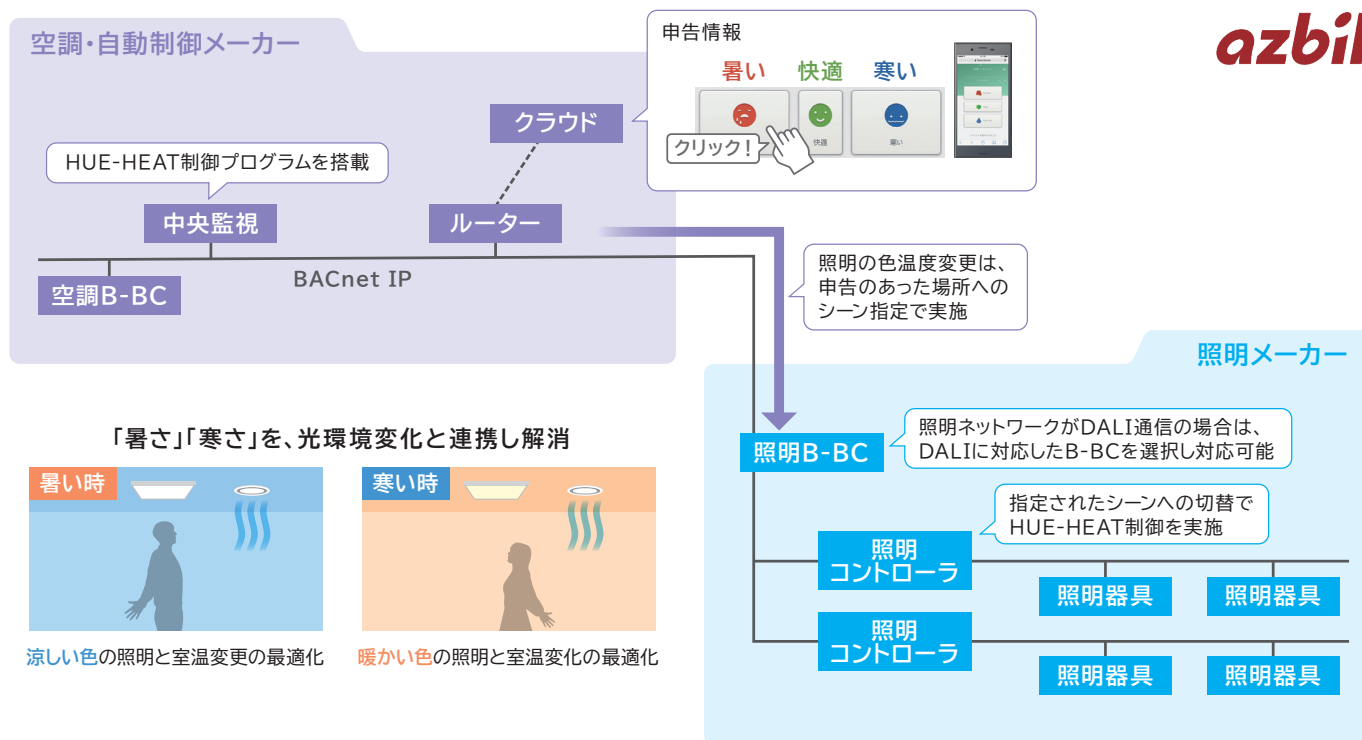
azbil

空調・自動制御メーカー

申告情報

暑い 快適 寒い

クリック!

快適

寒い

クラウド

HUE-HEAT制御プログラムを搭載

中央監視

ルーター

BACnet IP

空調B-BC

照明の色温度変更は、申告のあった場所へのシーン指定で実施

照明メーカー

「暑さ」「寒さ」を、光環境変化と連携し解消

暑い時

寒い時

涼しい色の照明と室温変更の最適化

暖かい色の照明と室温変化の最適化

照明B-BC

照明ネットワークがDALI通信の場合は、DALIに対応したB-BCを選択し対応可能

指定されたシーンへの切替でHUE-HEAT制御を実施

照明コントローラ

照明器具

照明器具

照明コントローラ

照明器具

照明器具